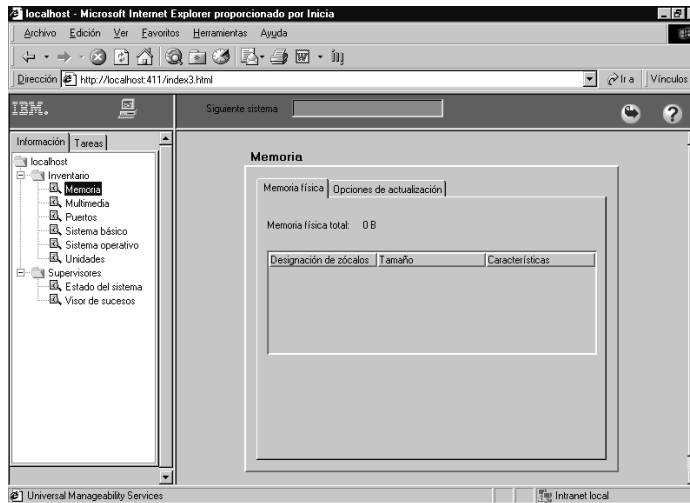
localhost - Microsoft Internet Explorer proporcionado por Inicia

Archivo Edición Ver Favoritos Herramientas Ayuda

Dirección http://localhost:411/index3.html

Ir a Vínculos

IBM.

Siguiente sistema

Información Tareas

localhost
Inventario
Memoria
Multimedia
Puertos
Sistema básico
Sistema operativo
Unidades
Supervisores
Estado del sistema
Visor de sucesos

Memoria

Memoria física Opciones de actualización

Memoria física total: 0 B

| Designación de zócalos | Tamaño | Características |
|---|---|---|

Universal Manageability Services

Intranet local